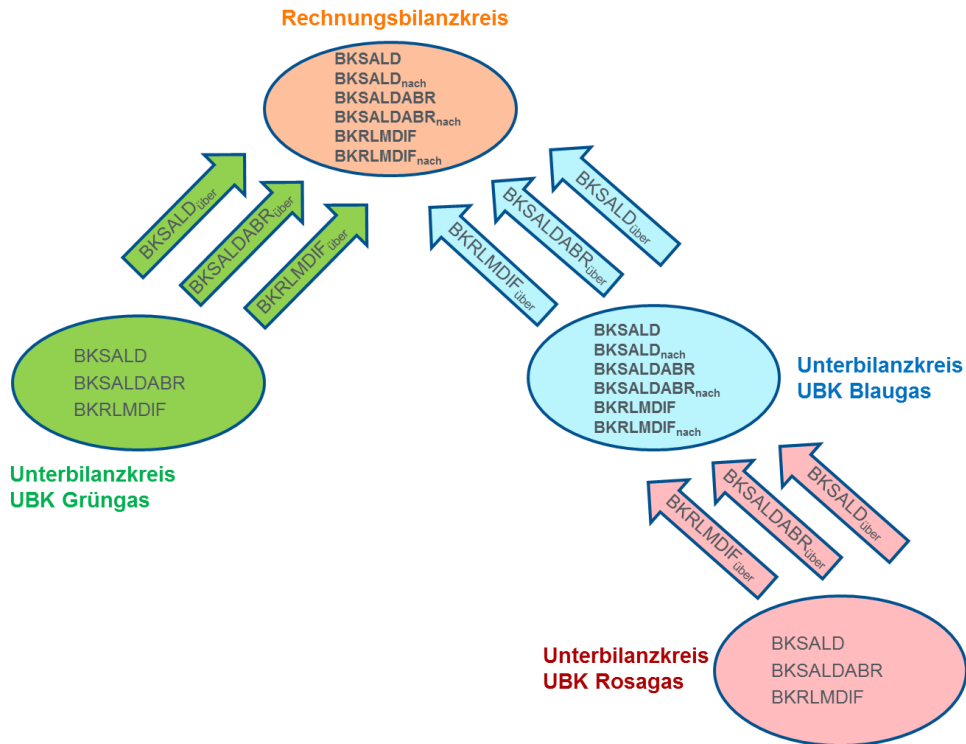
Rechnungsbilanzkreis

BKSALD
$BKSALD_{nach}$
BKSALDABR
$BKSALDABR_{nach}$
BKRLMDIF
$BKRLMDIF_{nach}$

$BKSALD_{über}$
$BKSALDABR_{über}$
$BKRLMDIF_{über}$

$BKRLMDIF_{über}$
$BKSALDABR_{über}$
$BKSALD_{über}$

BKSALD
BKSALDABR
BKRLMDIF

Unterbilanzkreis
UBK Grüngas

BKSALD
$BKSALD_{nach}$
BKSALDABR
$BKSALDABR_{nach}$
BKRLMDIF
$BKRLMDIF_{nach}$

Unterbilanzkreis
UBK Blaugas

$BKRLMDIF_{über}$
$BKSALDABR_{über}$
$BKSALD_{über}$

Unterbilanzkreis
UBK Rosagas

BKSALD
BKSALDABR
BKRLMDIF